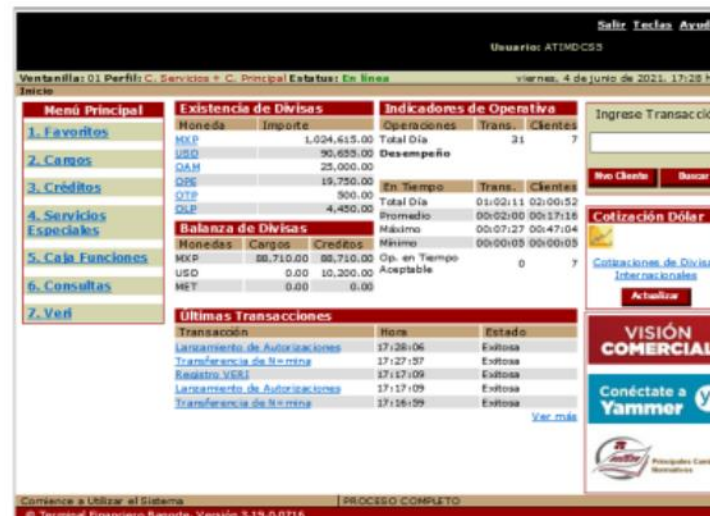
Salir Teclas Ayud

Usuario: ATIMDCS5

Ventanilla: 01 Perfil: C. Servicios + C. Principal Estatus: En línea

viernes, 4 de junio de 2021, 17:28 h

Inicio

Menú Principal

1. Favoritos

2. Cargos

3. Créditos

4. Servicios Especiales

5. Caja Funciones

6. Consultas

7. Veri

Existencia de Divisas

| Moneda | Importe |
|---|---|
| MXP | 1,024,615.00 |
| USD | 90,655.00 |
| OAM | 25,000.00 |
| OPE | 19,750.00 |
| OTP | 500.00 |
| DLP | 4,450.00 |

Balanza de Divisas

| Monedas | Cargos | Creditos |
|---|---|---|
| MXP | 88,710.00 | 88,710.00 |
| USD | 0.00 | 10,200.00 |
| MET | 0.00 | 0.00 |

Indicadores de Operativa

| Operaciones | Trans. | Clientes |
|---|---|---|
| Total Día | 31 | 7 |

Desempeño

| En Tiempo | Trans. | Clientes |
|---|---|---|
| Total Día | 01:02:11 | 02:00:52 |
| Promedio | 00:02:00 | 00:17:16 |
| Máximo | 00:07:27 | 00:47:04 |
| Mínimo | 00:00:05 | 00:00:05 |
| Op. en Tiempo Aceptable | 0 | 7 |

Ingrese Transacció

Nvo Cliente

Buscar

Cotización Dólar

Cotizaciones de Divisas Internacionales

Actualizar

Últimas Transacciones

| Transacción | Hora | Estado |
|---|---|---|
| Lanzamiento de Autorizaciones | 17:28:06 | Exitosa |
| Transferencia de N+mina | 17:27:57 | Exitosa |
| Registro VERI | 17:17:09 | Exitosa |
| Lanzamiento de Autorizaciones | 17:17:09 | Exitosa |
| Transferencia de N+mina | 17:16:59 | Exitosa |

Ver más

VISIÓN COMERCIAL

Conéctate a Yammer

Principales Cam Normativos

Comience a Utilizar el Sistema

PROCESO COMPLETO

© Terminal Financiero Banorte. Versión 3.19.0.0716